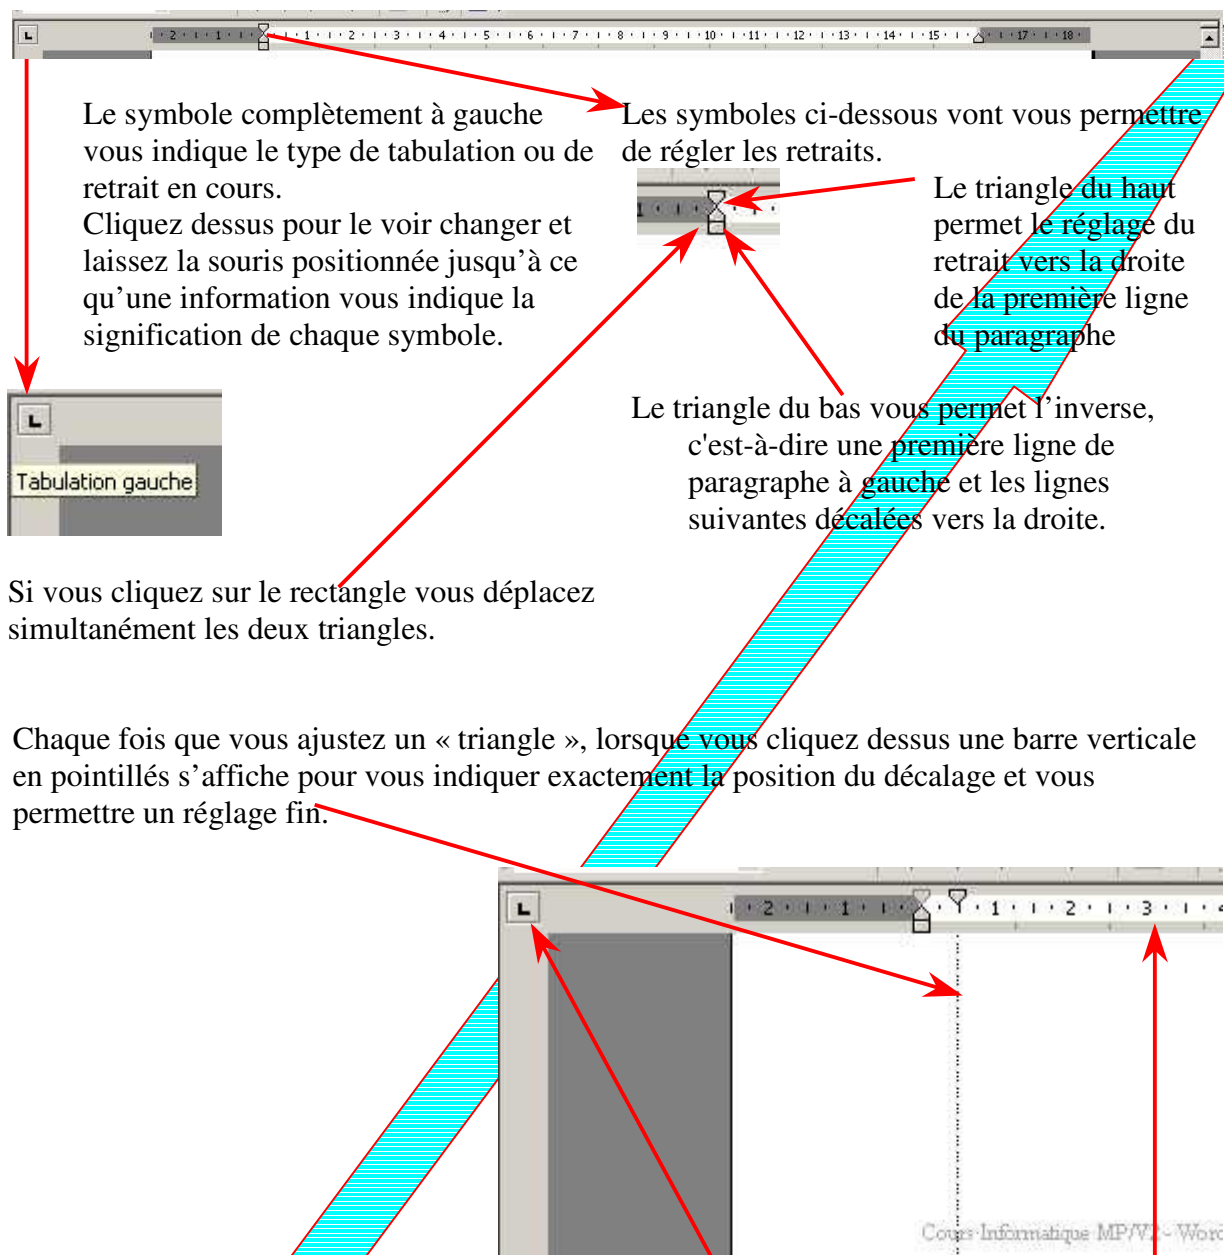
2 · 1 · 1 · 2 · 3 · 4 · 5 · 6 · 7 · 8 · 9 · 10 · 11 · 12 · 13 · 14 · 15 · 17 · 18

Le symbole complètement à gauche vous indique le type de tabulation ou de retrait en cours.
Cliquez dessus pour le voir changer et laissez la souris positionnée jusqu'à ce qu'une information vous indique la signification de chaque symbole.

Les symboles ci-dessous vont vous permettre de régler les retraits.

Le triangle du haut permet le réglage du retrait vers la droite de la première ligne du paragraphe

Le triangle du bas vous permet l'inverse, c'est-à-dire une première ligne de paragraphe à gauche et les lignes suivantes décalées vers la droite.

Tabulation gauche

Si vous cliquez sur le rectangle vous déplacez simultanément les deux triangles.

Chaque fois que vous ajustez un « triangle », lorsque vous cliquez dessus une barre verticale en pointillés s'affiche pour vous indiquer exactement la position du décalage et vous permettre un réglage fin.

2 · 1 · 1 · 2 · 3

Cours Informatique MP/V2 - Word